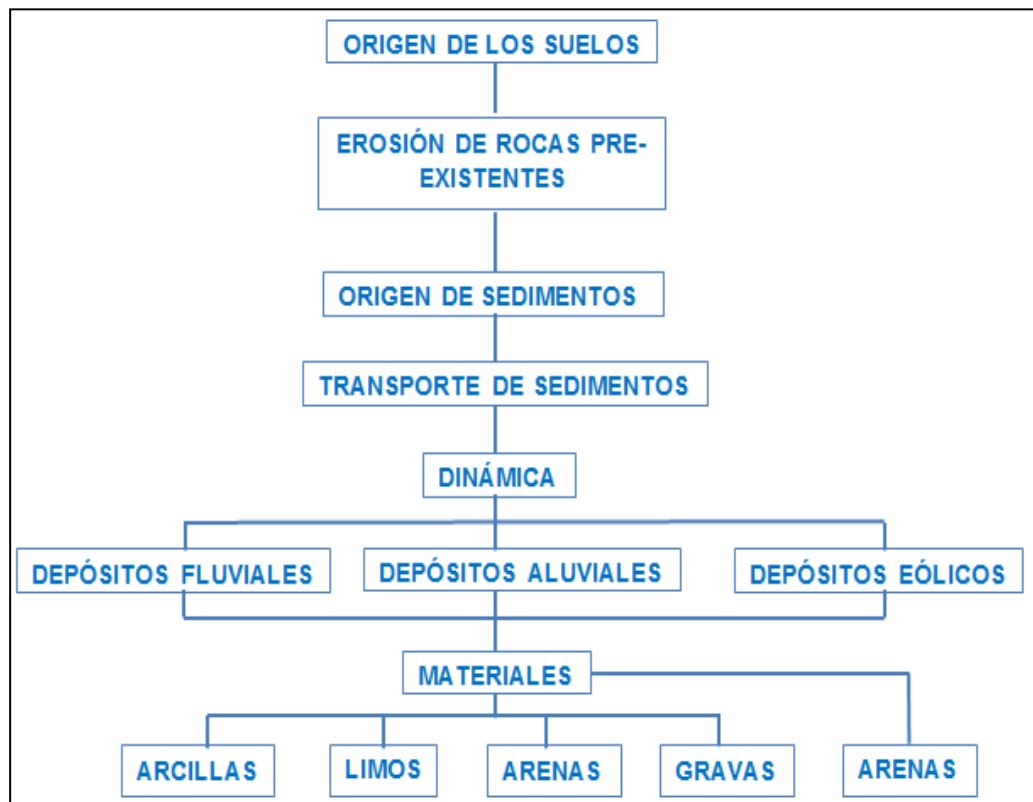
ORIGEN DE LOS SUELOS

EROSIÓN DE ROCAS PREEXISTENTES

ORIGEN DE SEDIMENTOS

TRANSPORTE DE SEDIMENTOS

DINÁMICA

DEPÓSITOS FLUVIALES

DEPÓSITOS ALUVIALES

DEPÓSITOS EÓLICOS

MATERIALES

ARCILLAS

LIMOS

ARENAS

GRAVAS

ARENAS